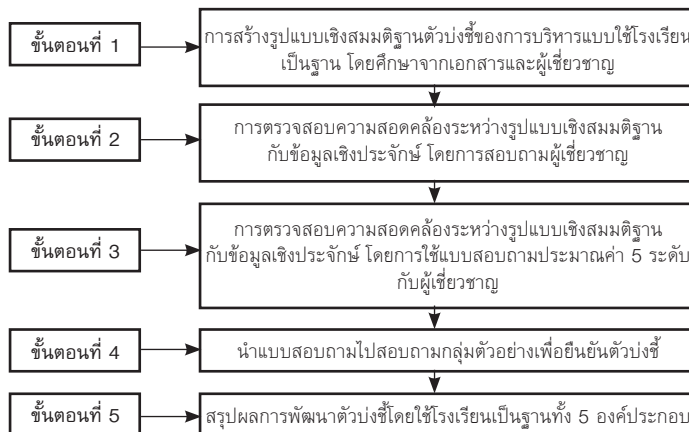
ขั้นตอนที่ 1

การสร้างรูปแบบเชิงสมมติฐานตัวบ่งชี้ของการบริหารแบบใช้โรงเรียนเป็นฐาน โดยศึกษาจากเอกสารและผู้เชี่ยวชาญ

ขั้นตอนที่ 2

การตรวจสอบความสอดคล้องระหว่างรูปแบบเชิงสมมติฐานกับข้อมูลเชิงประจักษ์ โดยการสอบถามผู้เชี่ยวชาญ

ขั้นตอนที่ 3

การตรวจสอบความสอดคล้องระหว่างรูปแบบเชิงสมมติฐานกับข้อมูลเชิงประจักษ์ โดยการใช้แบบสอบถามประมาณค่า 5 ระดับกับผู้เชี่ยวชาญ

ขั้นตอนที่ 4

นำแบบสอบถามไปสอบถามกลุ่มตัวอย่างเพื่อยืนยันตัวบ่งชี้

ขั้นตอนที่ 5

สรุปผลการพัฒนาตัวบ่งชี้โดยใช้โรงเรียนเป็นฐานทั้ง 5 องค์ประกอบ